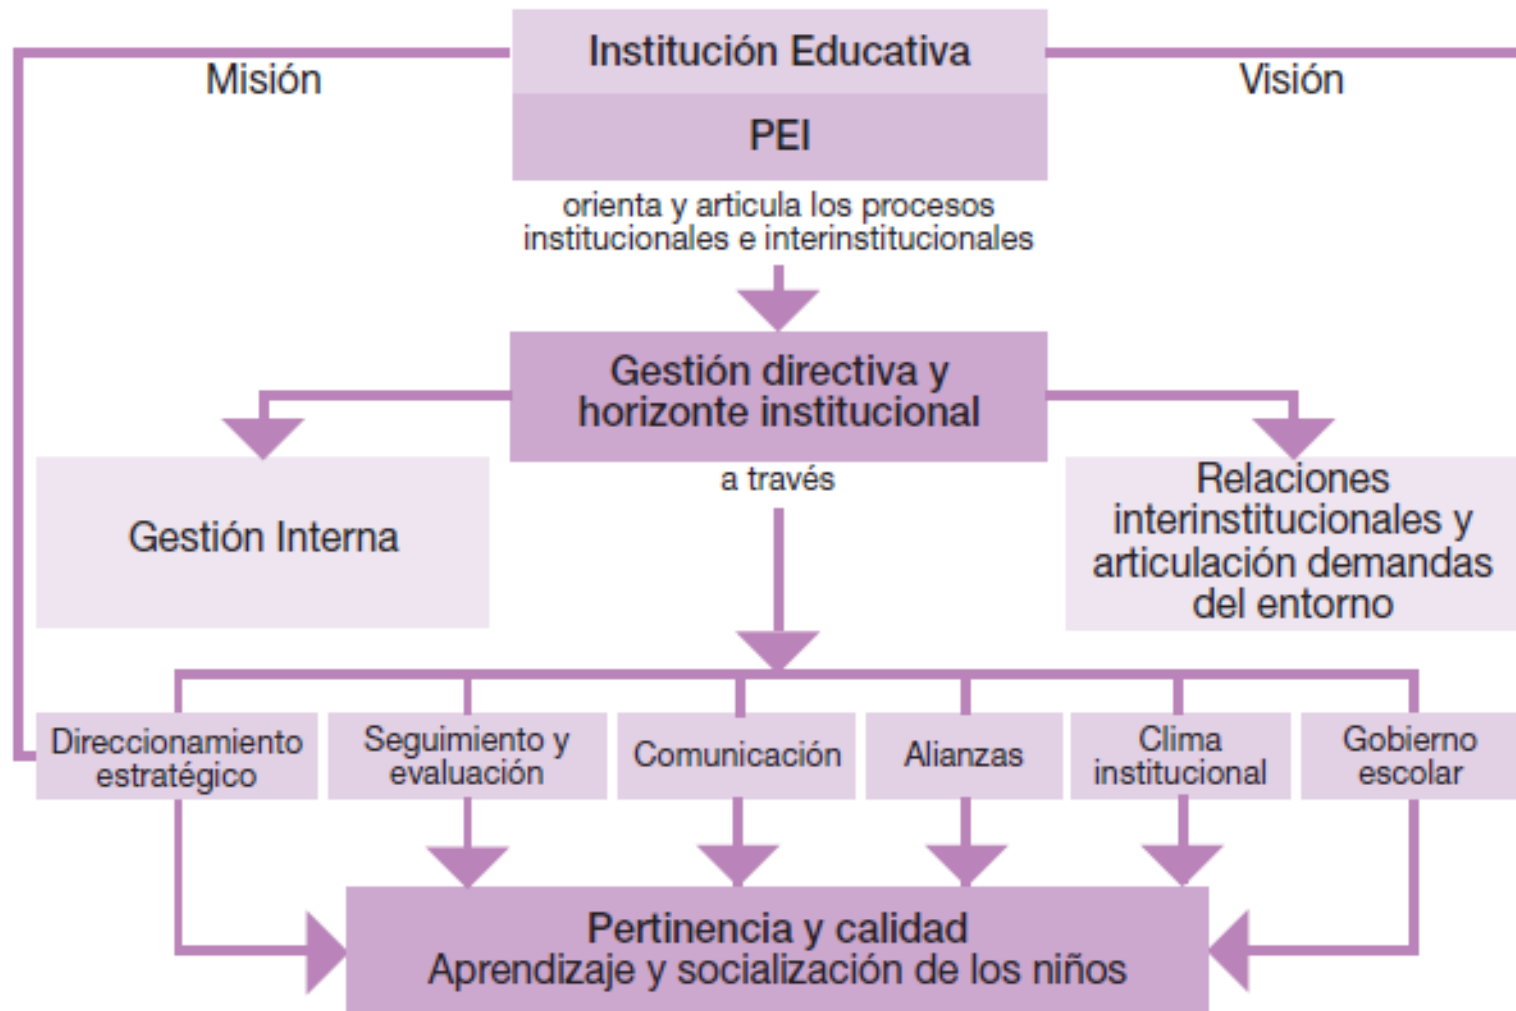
Institución Educativa

Misión

Visión

PEI

orienta y articula los procesos institucionales e interinstitucionales

Gestión directiva y horizonte institucional

Gestión Interna

a través

Relaciones interinstitucionales y articulación demandas del entorno

Direccionamiento estratégico

Seguimiento y evaluación

Comunicación

Alianzas

Clima institucional

Gobierno escolar

Pertinencia y calidad
Aprendizaje y socialización de los niños